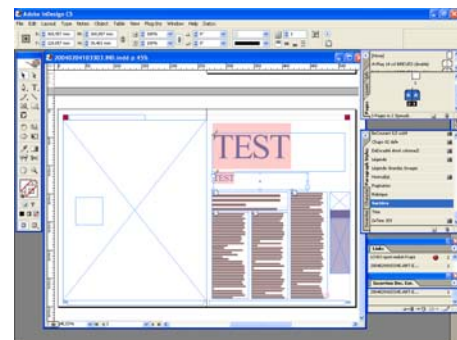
Adobe InDesign CS

File Edit Layout Type Notes Object Table View Plug-Ins Window Help Dalex

20040304103303.INN.indd @ 45%

TEST

TEST

[Nessuno]
A-Pag [A-a6 RMS103 divide]

1 Pagine in 1 Spread

Spread
Pagina

RaCronaca Ed mod
Chape SC APH
Edificabili dove coloroud
Legenda
Legenda Grandes Groupe
Normaliss
Paginatore
Rubrique
Sommaire
Titre

Links

Insertion Doc. Ext.

45.33%